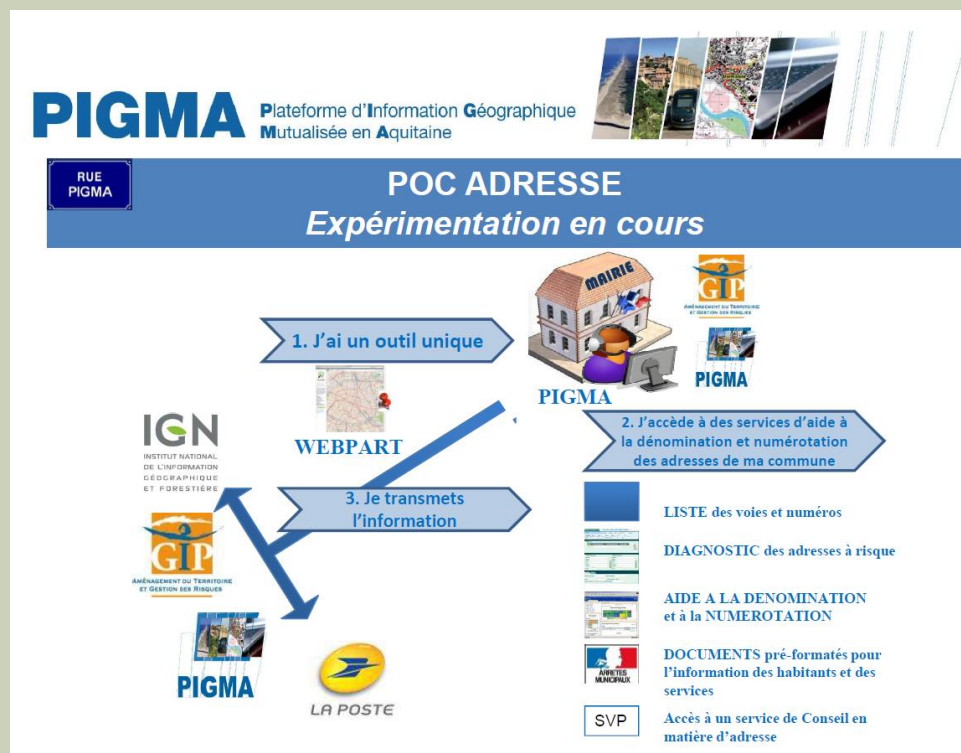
PIGMA Plateforme d'Information Géographique Mutualisée en Aquitaine

RUE PIGMA

POC ADRESSE
*Expérimentation en cours*

MAIRIE

GIP
AMÉNAGEMENT DU TERRITOIRE ET GESTION DES RISQUES

PIGMA

1. J'ai un outil unique

PIGMA

WEBPART

IGN
INSTITUT NATIONAL DE L'INFORMATION GÉOGRAPHIQUE ET FORESTIÈRE

2. J'accède à des services d'aide à la dénomination et numérotation des adresses de ma commune

3. Je transmets l'information

LISTE des voies et numéros

GIP
AMÉNAGEMENT DU TERRITOIRE ET GESTION DES RISQUES

DIAGNOSTIC des adresses à risque

AIDE A LA DENOMINATION et à la NUMEROTATION

PIGMA

DOCUMENTS pré-formatés pour l'information des habitants et des services

ARRÊTÉS MUNICIPAUX

LA POSTE

SVP

Accès à un service de Conseil en matière d'adresse